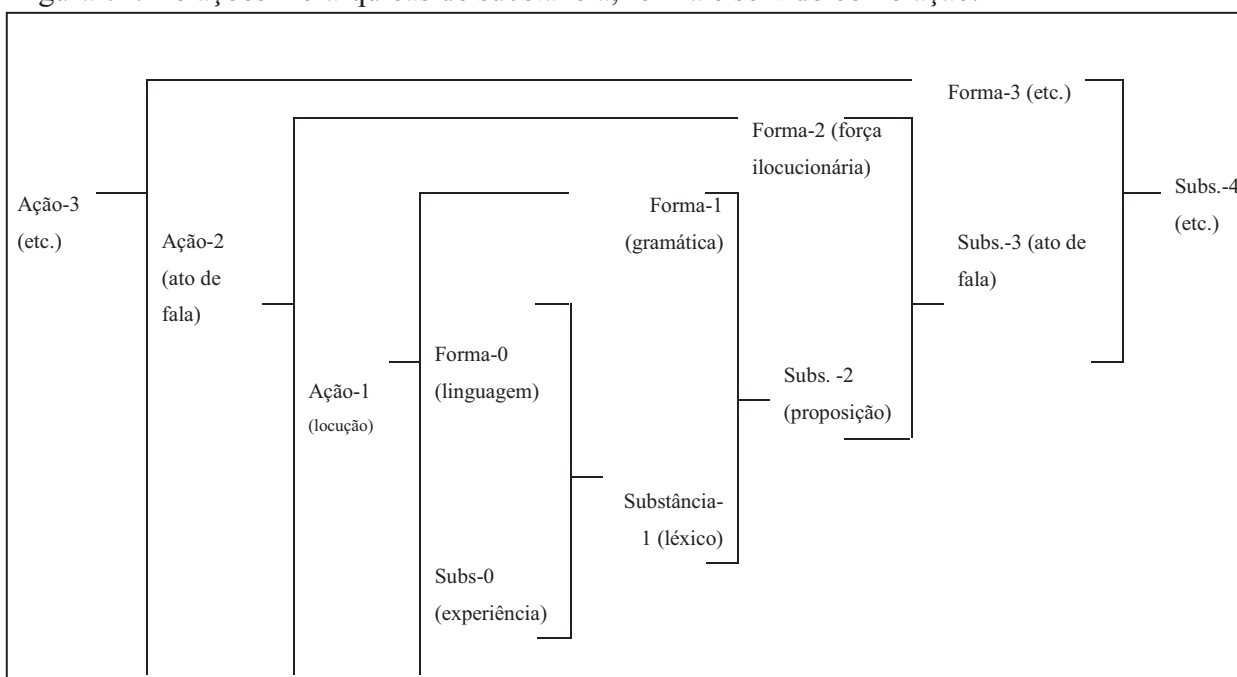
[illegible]

Forma-3 (etc.)

Forma-2 (força ilocucionária)

Ação-3 (etc.)

Ação-2 (ato de fala)

Forma-1 (gramática)

Subs.-4 (etc.)

Subs.-3 (ato de fala)

Ação-1 (locução)

Forma-0 (linguagem)

Subs. -2 (proposição)

Substância-1 (léxico)

Subs-0 (experiência)